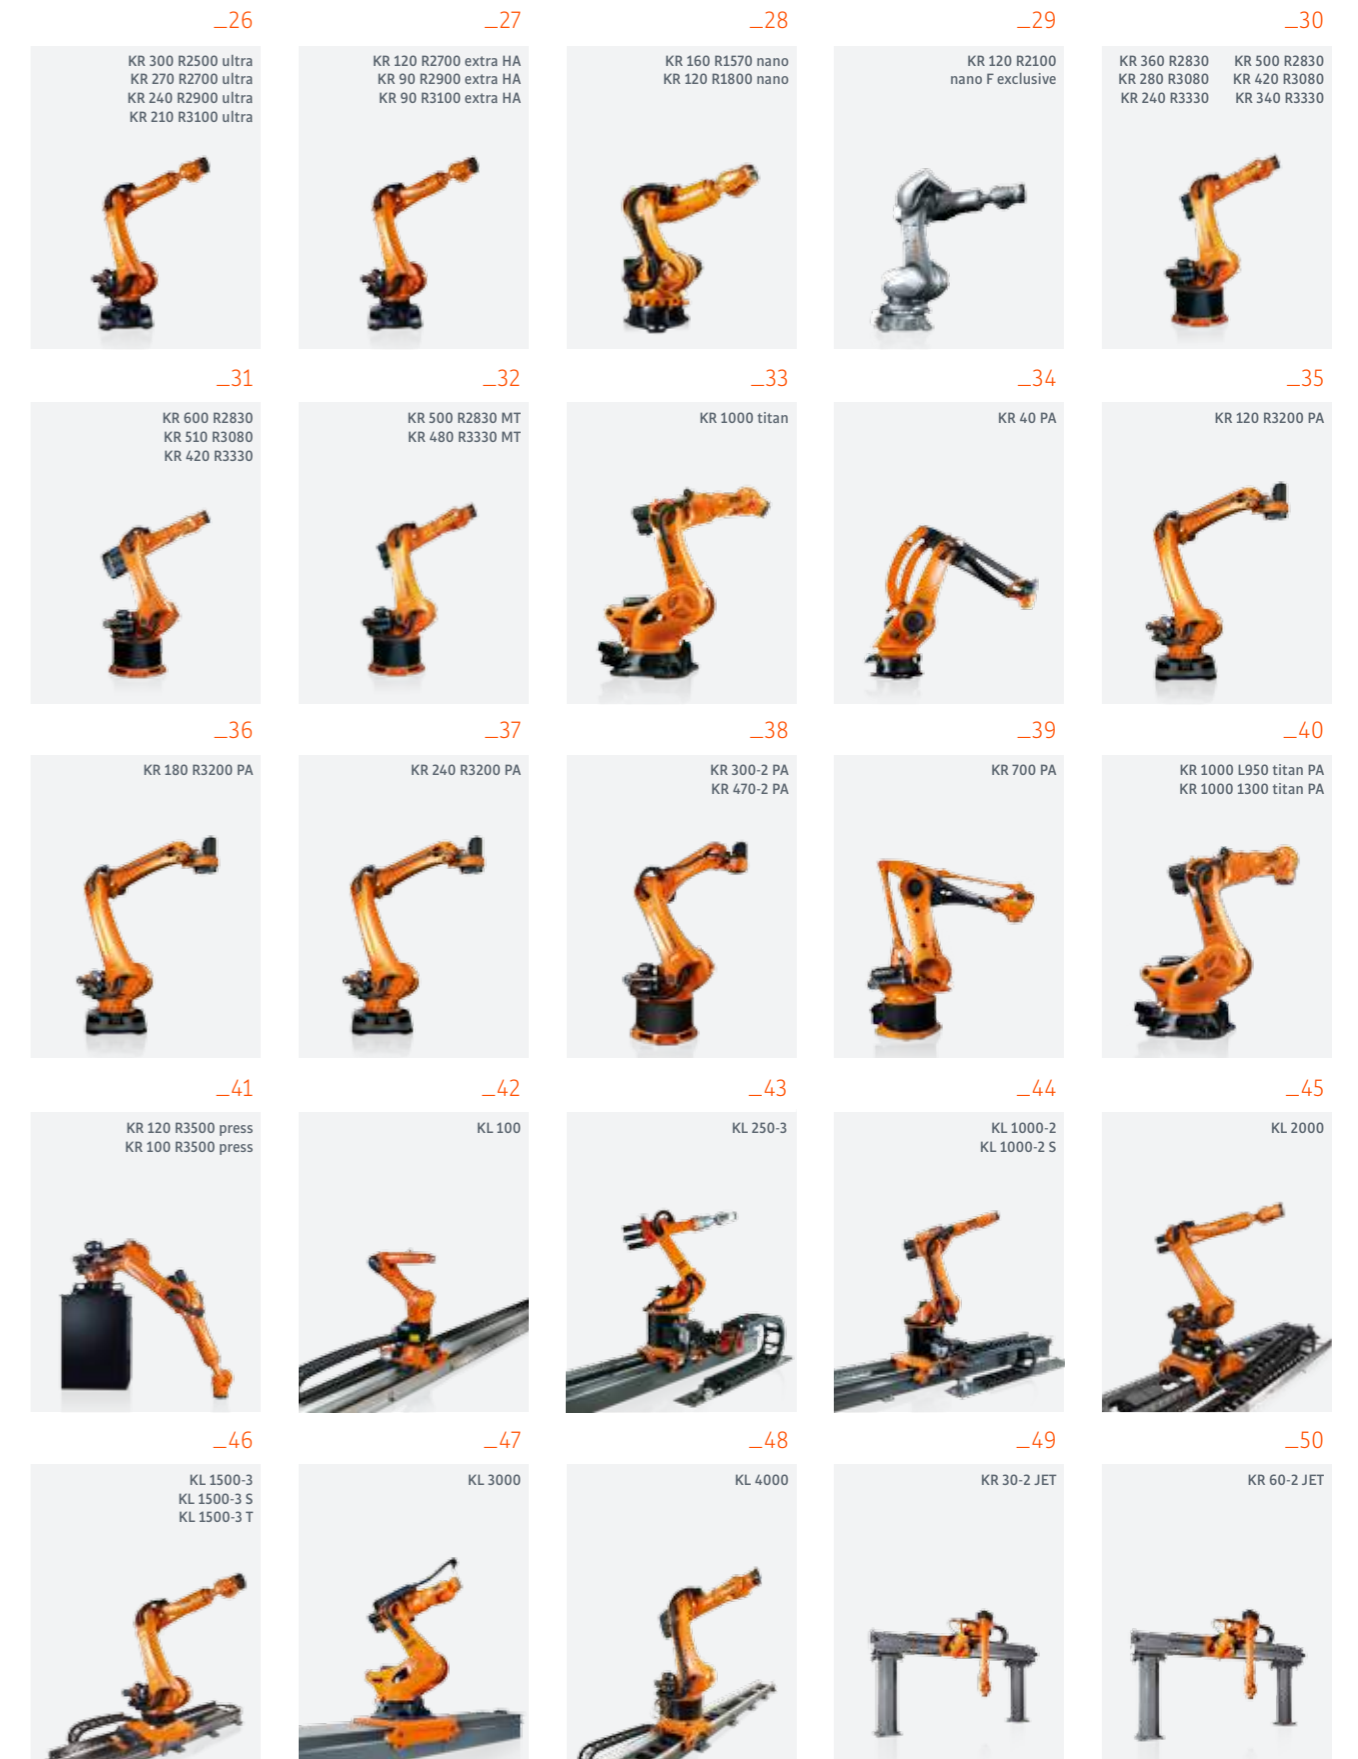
_26
KR 300 R2500 ultra
KR 270 R2700 ultra
KR 240 R2900 ultra
KR 210 R3100 ultra

_27
KR 120 R2700 extra HA
KR 90 R2900 extra HA
KR 90 R3100 extra HA

_28
KR 160 R1570 nano
KR 120 R1800 nano

_29
KR 120 R2100
nano F exclusive

_30
KR 360 R2830
KR 280 R3080
KR 240 R3330

KR 500 R2830
KR 420 R3080
KR 340 R3330

_31
KR 600 R2830
KR 510 R3080
KR 420 R3330

_32
KR 500 R2830 MT
KR 480 R3330 MT

_33
KR 1000 titan

_34
KR 40 PA

_35
KR 120 R3200 PA

_36
KR 180 R3200 PA

_37
KR 240 R3200 PA

_38
KR 300-2 PA
KR 470-2 PA

_39
KR 700 PA

_40
KR 1000 L950 titan PA
KR 1000 1300 titan PA

_41
KR 120 R3500 press
KR 100 R3500 press

_42
KL 100

_43
KL 250-3

_44
KL 1000-2
KL 1000-2 S

_45
KL 2000

_46
KL 1500-3
KL 1500-3 S
KL 1500-3 T

_47
KL 3000

_48
KL 4000

_49
KR 30-2 JET

_50
KR 60-2 JET